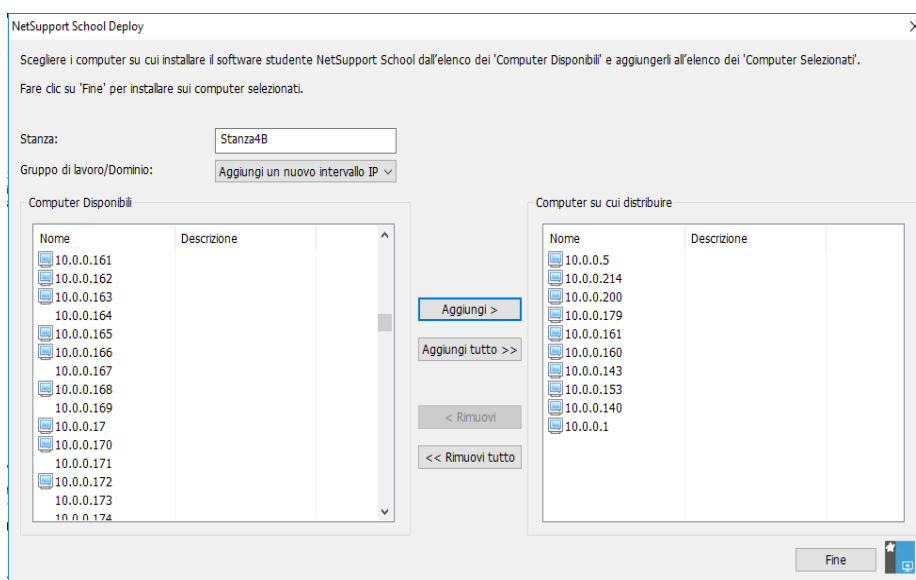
NetSupport School Deploy

Scegliere i computer su cui installare il software studente NetSupport School dall'elenco dei 'Computer Disponibili' e aggiungerli all'elenco dei 'Computer Selezionati'.

Fare clic su 'Fine' per installare sui computer selezionati.

Stanza: Stanza4B

Gruppo di lavoro/Dominio: Aggiungi un nuovo intervallo IP

Computer Disponibili

| Nome | Descrizione |
|---|---|
| 10.0.0.161 | |
| 10.0.0.162 | |
| 10.0.0.163 | |
| 10.0.0.164 | |
| 10.0.0.165 | |
| 10.0.0.166 | |
| 10.0.0.167 | |
| 10.0.0.168 | |
| 10.0.0.169 | |
| 10.0.0.17 | |
| 10.0.0.170 | |
| 10.0.0.171 | |
| 10.0.0.172 | |
| 10.0.0.173 | |
| 10.0.0.174 | |

Aggiungi >

Aggiungi tutto >>

< Rimuovi

<< Rimuovi tutto

Computer su cui distribuire

| Nome | Descrizione |
|---|---|
| 10.0.0.5 | |
| 10.0.0.214 | |
| 10.0.0.200 | |
| 10.0.0.179 | |
| 10.0.0.161 | |
| 10.0.0.160 | |
| 10.0.0.143 | |
| 10.0.0.153 | |
| 10.0.0.140 | |
| 10.0.0.1 | |

Fine